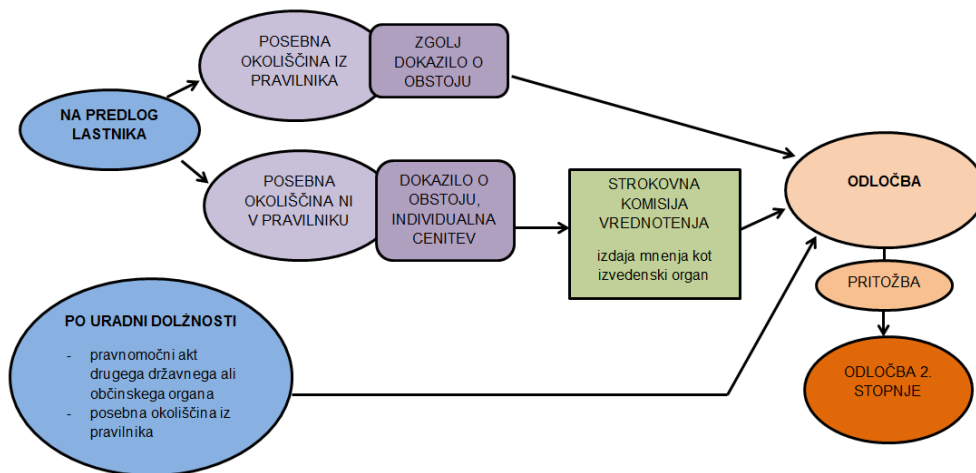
NA PREDLOG LASTNIKA

POSEBNA OKOLIŠČINA IZ PRAVILNIKA

ZGOLJ DOKAZILO O OBSTOJU

POSEBNA OKOLIŠČINA NI V PRAVILNIKU

DOKAZILO O OBSTOJU, INDIVIDUALNA CENITEV

STROKOVNA KOMISIJA VREDNOTENJA

izdaja mnenja kot izvedenski organ

ODLOČBA

PRITOŽBA

ODLOČBA 2. STOPNJE

PO URADNI DOLŽNOSTI

- pravnomočni akt drugega državnega ali občinskega organa
- posebna okoliščina iz pravilnika